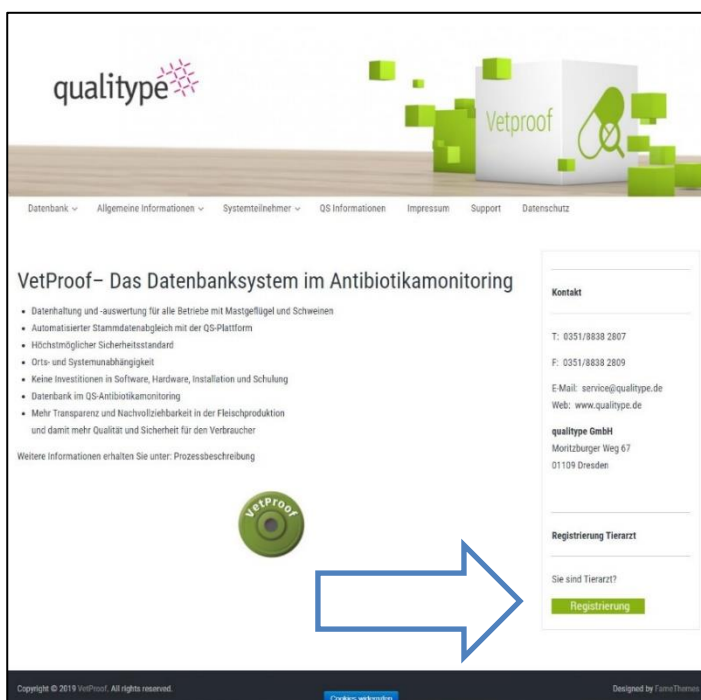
qualitype

Vetproof

Datenbank ⌄ Allgemeine Informationen ⌄ Systemteilnehmer ⌄ QS Informationen Impressum Support Datenschutz

VetProof– Das Datenbanksystem im Antibiotikamonitoring

- Datenhaltung und -auswertung für alle Betriebe mit Mastgeflügel und Schweinen
- Automatisierter Stammdatenabgleich mit der QS-Plattform
- Höchstmöglicher Sicherheitsstandard
- Orts- und Systemunabhängigkeit
- Keine Investitionen in Software, Hardware, Installation und Schulung
- Datenbank im QS-Antibiotikamonitoring
- Mehr Transparenz und Nachvollziehbarkeit in der Fleischproduktion und damit mehr Qualität und Sicherheit für den Verbraucher

Weitere Informationen erhalten Sie unter: Prozessbeschreibung

VetProof

Kontakt

T: 0351/8838 2807

F: 0351/8838 2809

E-Mail: service@qualitype.de
Web: www.qualitype.de

qualitype GmbH
Moritzburger Weg 67
01109 Dresden

Registrierung Tierarzt

Sie sind Tierarzt?

Registrierung

Copyright © 2019 VetProof. All rights reserved.

Cookies widerrufen

Designed by FameThemes